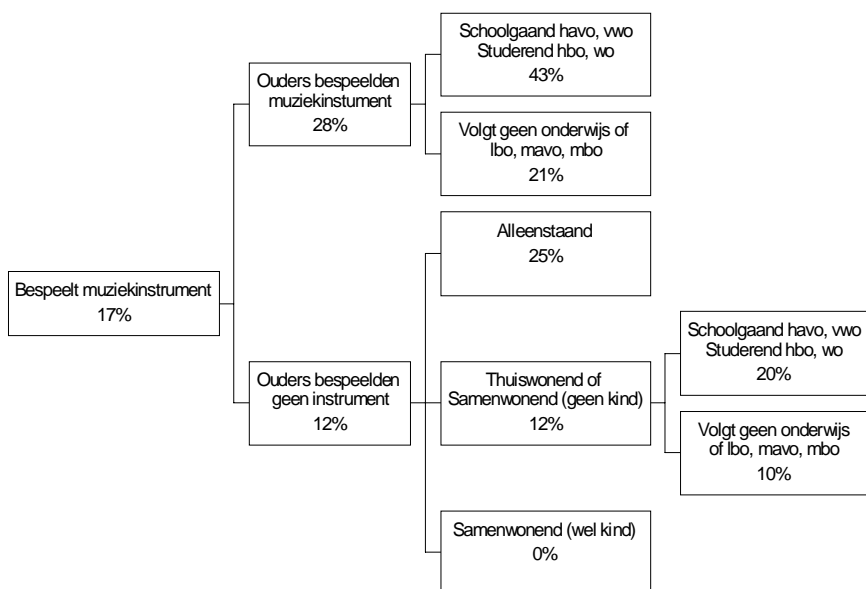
Bespeelt muziekinstrument
17%

Ouders bespeelden muziekinstument
28%

Schoolgaand havo, vwo
Studerend hbo, wo
43%

Volgt geen onderwijs of lbo, mavo, mbo
21%

Ouders bespeelden geen instrument
12%

Alleenstaand
25%

Thuiswonend of Samenwonend (geen kind)
12%

Schoolgaand havo, vwo
Studerend hbo, wo
20%

Volgt geen onderwijs of lbo, mavo, mbo
10%

Samenwonend (wel kind)
0%